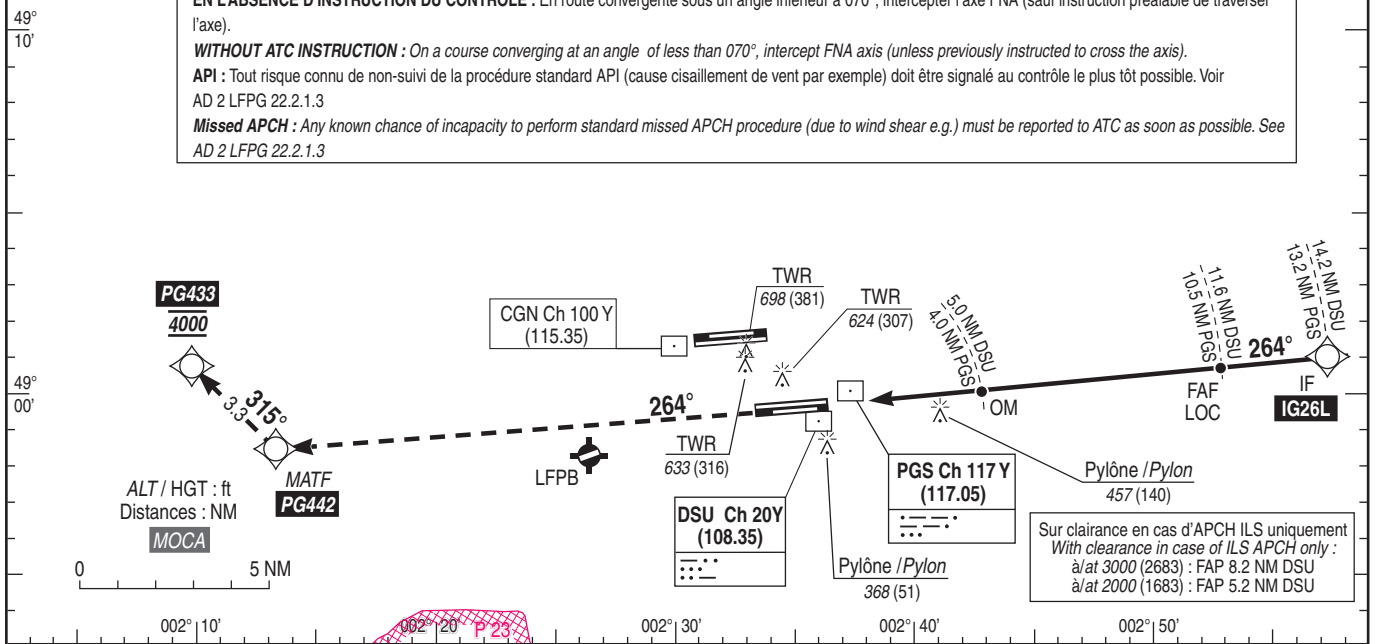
49°
10'

EN L'ABSENCE D'INSTRUCTION DU CONTROLE : En route convergente sous un angle inférieur à 070°, intercepter l'axe FNA (sauf instruction préalable de traverser l'axe).

WITHOUT ATC INSTRUCTION : On a course converging at an angle of less than 070°, intercept FNA axis (unless previously instructed to cross the axis).

API : Tout risque connu de non-suivi de la procédure standard API (cause cisaillement de vent par exemple) doit être signalé au contrôle le plus tôt possible. Voir AD 2 LFPG 22.2.1.3

Missed APCH : Any known chance of incapacity to perform standard missed APCH procedure (due to wind shear e.g.) must be reported to ATC as soon as possible. See AD 2 LFPG 22.2.1.3

PG433
4000

TWR
698 (381)

CGN Ch 100 Y
(115.35)

TWR
624 (307)

5.0 NM DSU
4.0 NM PGS

11.6 NM DSU
10.5 NM PGS

14.2 NM DSU
13.2 NM PGS

264°

IF
IG26L

FAF
LOC

OM

49°
00'

315°
3.3

264°

TWR
633 (316)

MATF
PG442

LFPB

PGS Ch 117 Y
(117.05)

Pylône / Pylon
457 (140)

ALT / HGT : ft
Distances : NM
MOCA

DSU Ch 20Y
(108.35)

Pylône / Pylon
368 (51)

Sur clairance en cas d'APCH ILS uniquement
With clearance in case of ILS APCH only :
à/at 3000 (2683) : FAP 8.2 NM DSU
à/at 2000 (1683) : FAP 5.2 NM DSU

0
5 NM

002° 10'
002° 20'
P 23
002° 30'
002° 40'
002° 50'